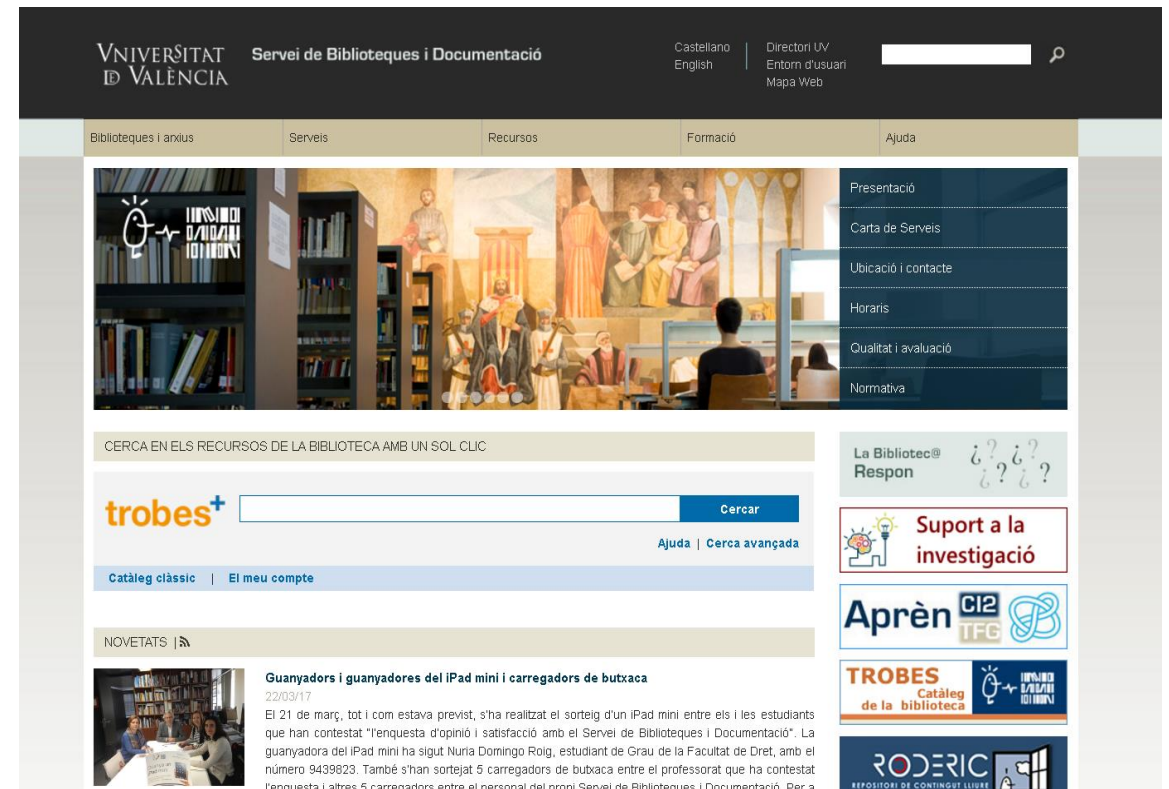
VNIVERSITAT D VALÈNCIA

Servei de Biblioteques i Documentació

Castellano
English

Directori UV
Entorn d'usuari
Mapa Web

Biblioteques i arxius | Serveis | Recursos | Formació | Ajuda

Presentació
Carta de Serveis
Ubicació i contacte
Horaris
Qualitat i avaluació
Normativa

CERCA EN ELS RECURSOS DE LA BIBLIOTECA AMB UN SOL CLIC

trobes+

Cercar

Ajuda | Cerca avançada

Catàleg clàssic | El meu compte

NOVETATS |

Guanyadors i guanyadores del iPad mini i carregadors de butxaca

22/03/17

El 21 de març, tot i com estava previst, s'ha realitzat el sorteig d'un iPad mini entre els i les estudiants que han contestat "l'enquesta d'opinió i satisfacció amb el Servei de Biblioteques i Documentació". La guanyadora del iPad mini ha sigut Nuria Domingo Roig, estudiant de Grau de la Facultat de Dret, amb el número 9439823. També s'han sortejat 5 carregadors de butxaca entre el professorat que ha contestat l'enquesta i altres 5 carregadors entre el personal del propi Servei de Biblioteques i Documentació. Per a

La Bibliotec@ Respon

Suport a la investigació

Aprèn CI2 TFG

TROBES Catàleg de la biblioteca

RODERIC REPOSITORI DE CONTINGUT LLIURE